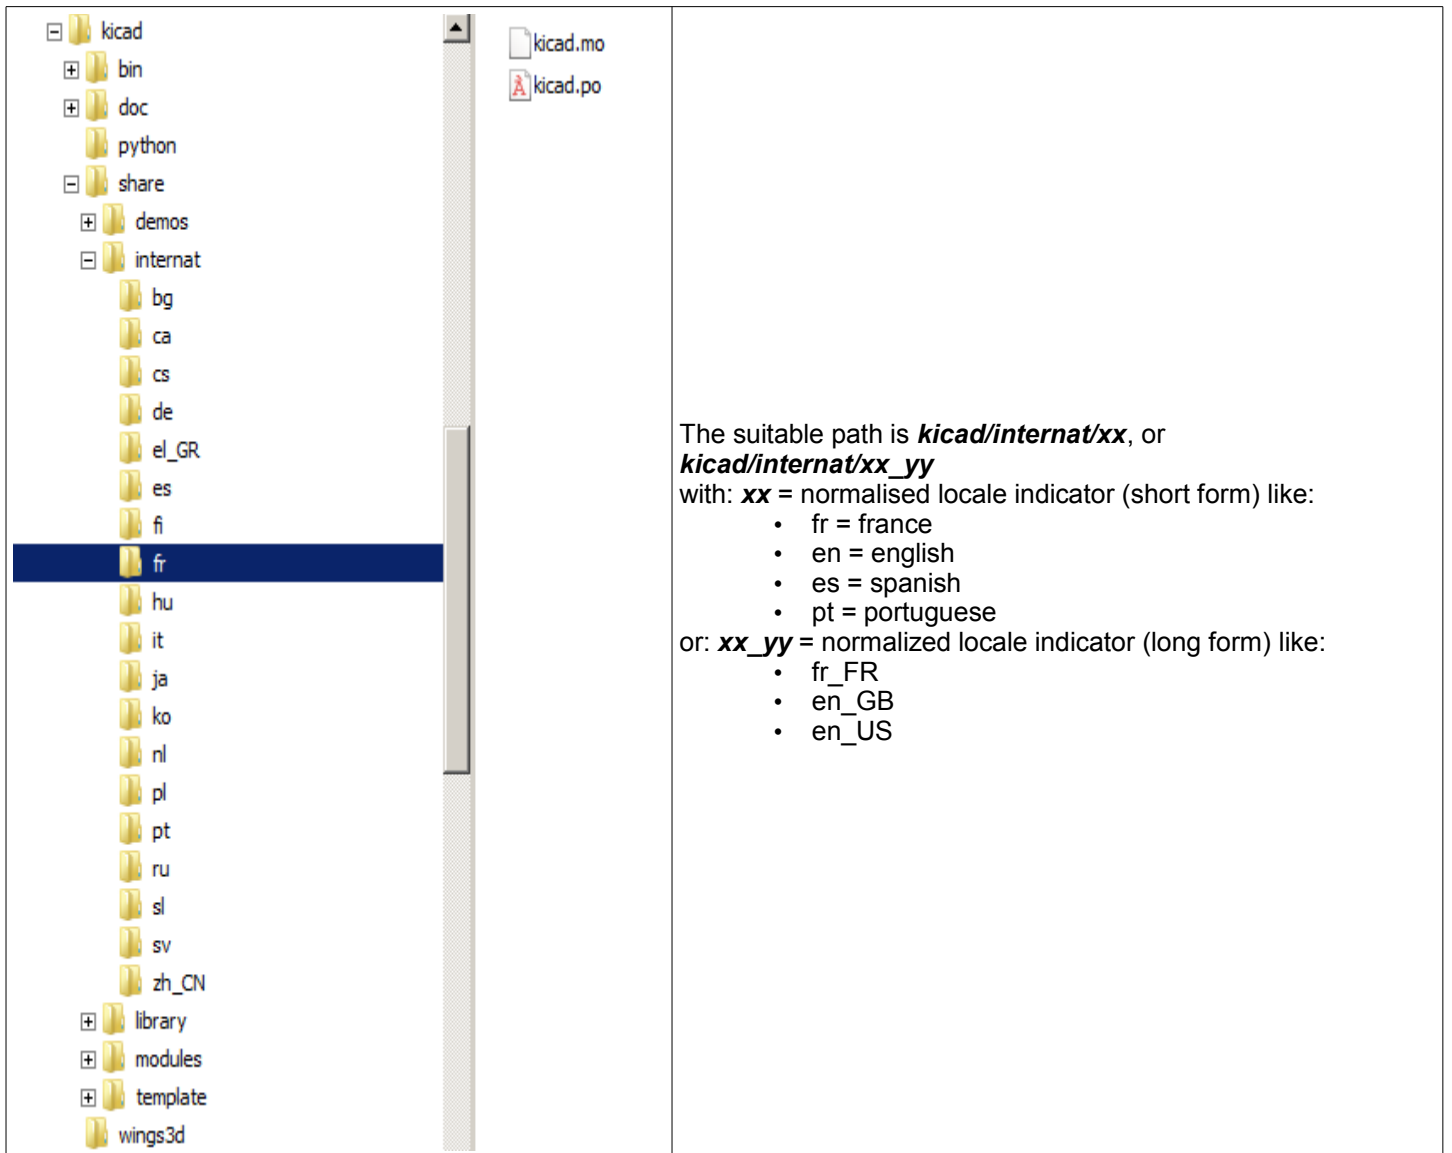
kicad
bin
doc
python
share
demos
internat
bg
ca
cs
de
el_GR
es
fi
fr
hu
it
ja
ko
nl
pl
pt
ru
sl
sv
zh_CN
library
modules
template
wings3d

kicad.mo
kicad.po

The suitable path is ***kicad/internat/xx***, or ***kicad/internat/xx_yy***
with: ***xx*** = normalised locale indicator (short form) like:
- fr = france
- en = english
- es = spanish
- pt = portuguese

or: ***xx_yy*** = normalized locale indicator (long form) like:
- fr_FR
- en_GB
- en_US